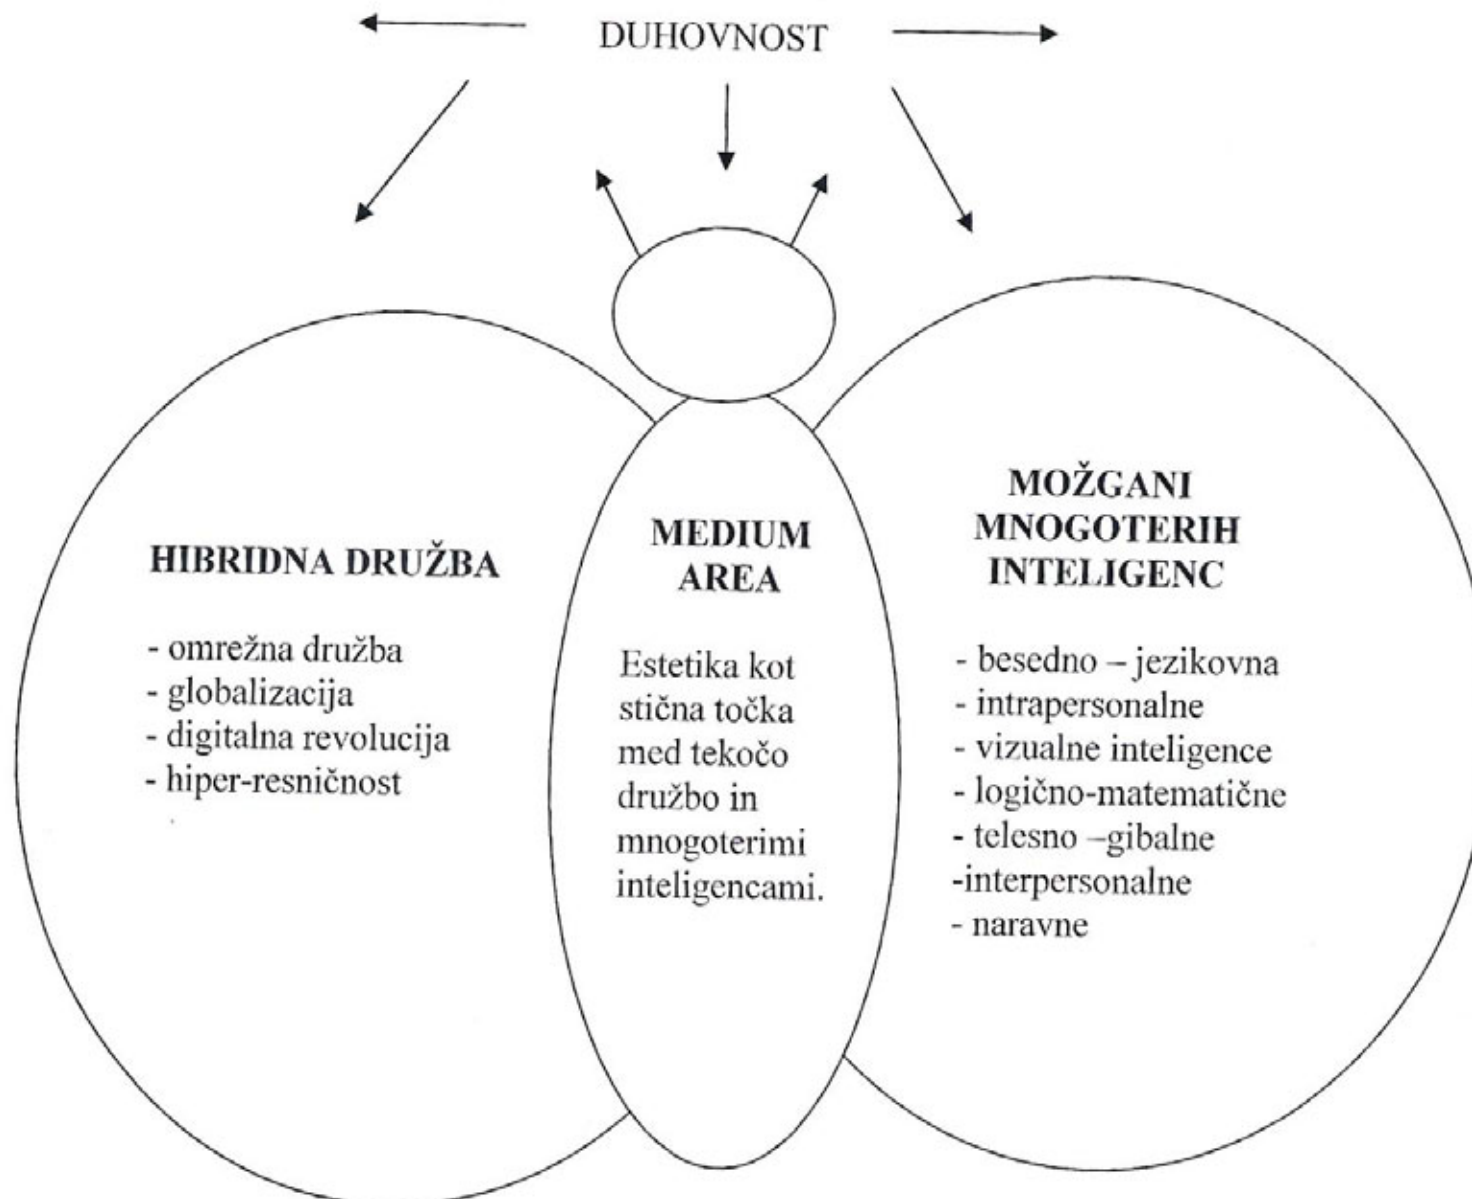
DUHOVNOST

HIBRIDNA DRUŽBA

- omrežna družba
- globalizacija
- digitalna revolucija
- hiper-resničnost

MEDIUM AREA

Estetika kot stična točka med tekočo družbo in mnogoterimi inteligencami.

MOŽGANI MNOGOTERIH INTELIGENC

- besedno – jezikovna
- intrapersonalne
- vizualne inteligence
- logično-matematične
- telesno –gibalne
-interpersonalne
- naravne